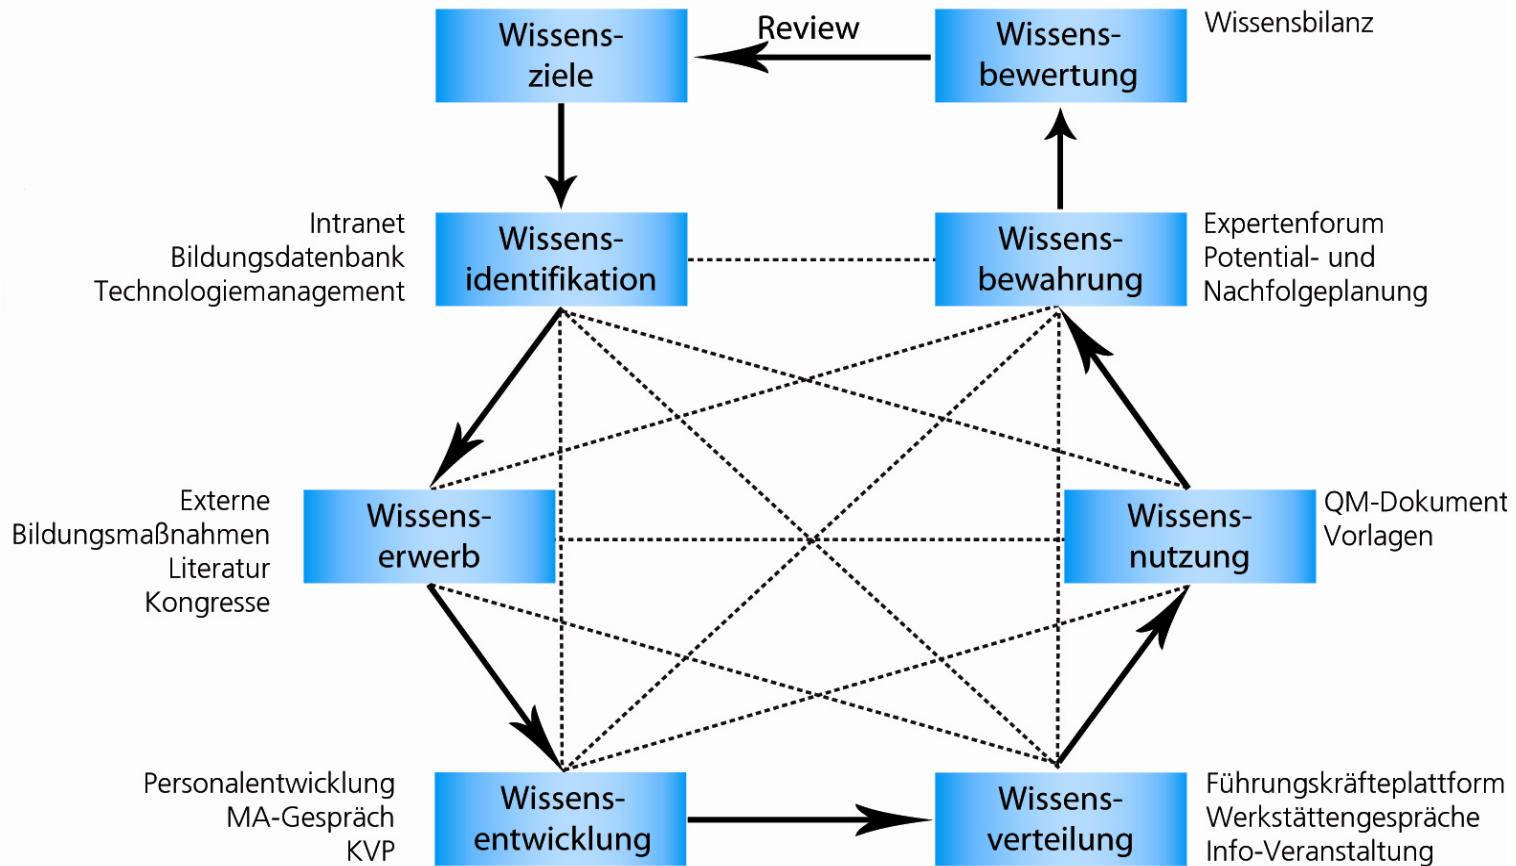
Wissensziele

Review

Wissensbewertung

Wissensbilanz

Intranet
Bildungsdatenbank
Technologiemanagement

Wissensidentifikation

Wissensbewahrung

Expertenforum
Potential- und
Nachfolgeplanung

Externe
Bildungsmaßnahmen
Literatur
Kongresse

Wissenserwerb

Wissensnutzung

QM-Dokument
Vorlagen

Personalentwicklung
MA-Gespräch
KVP

Wissensentwicklung

Wissensverteilung

Führungskräfteplattform
Werkstättengespräche
Info-Veranstaltung